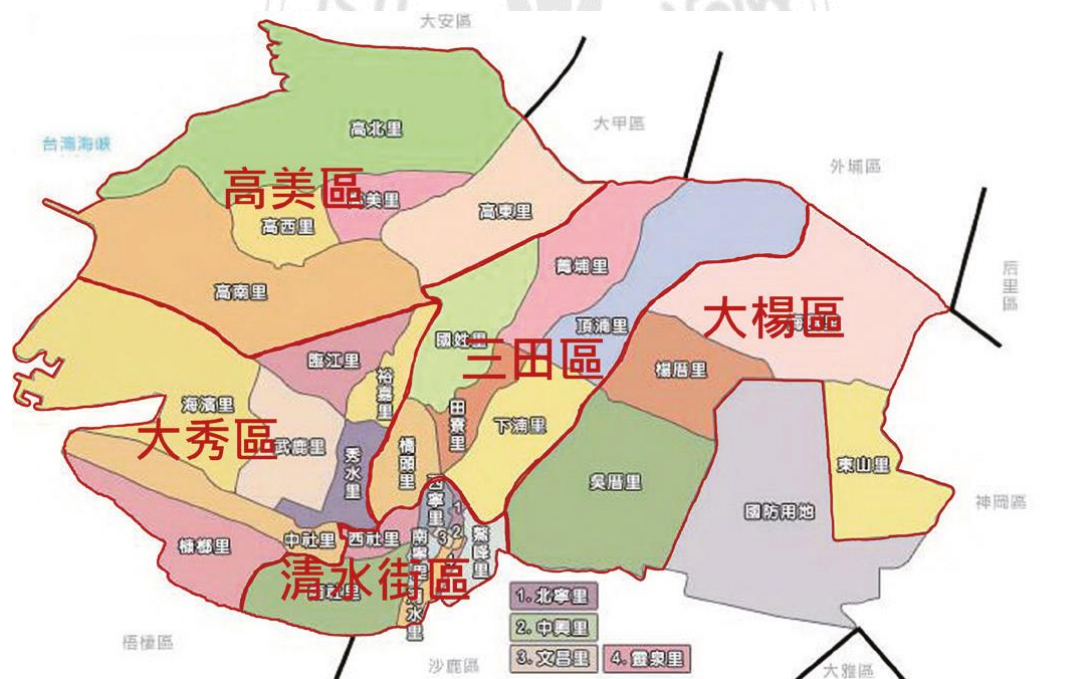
大安區
台灣海峽
高北里
大甲區
外埔區
高美區
高美里
高西里
高東里
菁埔里
后里區
高南里
頂湳里
大楊區
楊厝里
三田區
臨江里
裕嘉里
國姓里
田寮里
海濱里
下湳里
大秀區
武鹿里
秀水里
橋頭里
西寧里
吳厝里
東山里
神岡區
國防用地
槺榔里
中社里
西社里
南寧里
鰲峰里
清水街區
清水里
1. 北寧里
2. 中興里
3. 文昌里
4. 靈泉里
梧棲區
沙鹿區
大雅區